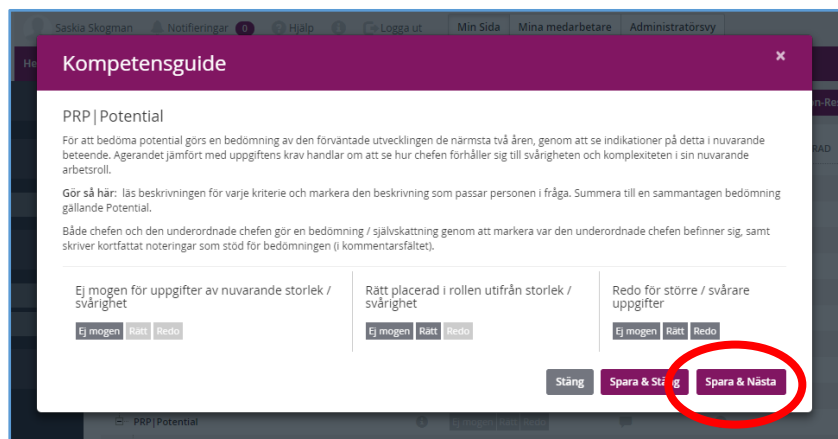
Saskia Skogman Notifieringar 0 Hjälp Logga ut Min Sida Mina medarbetare Administratörsvy

Kompetensguide ×

PRP|Potential

För att bedöma potential görs en bedömning av den förväntade utvecklingen de närmsta två åren, genom att se indikationer på detta i nuvarande beteende. Agerandet jämfört med uppgiftens krav handlar om att se hur chefen förhåller sig till svårigheten och komplexiteten i sin nuvarande arbetsroll.

Gör så här: läs beskrivningen för varje kriterie och markera den beskrivning som passar personen i fråga. Summera till en sammantagen bedömning gällande Potential.

Både chefen och den underordnade chefen gör en bedömning / självskattning genom att markera var den underordnade chefen befinner sig, samt skriver kortfattat noteringar som stöd för bedömningen (i kommentarsfältet).

Ej mogen för uppgifter av nuvarande storlek / svårighet

Ej mogen Rätt Redo

Rätt placerad i rollen utifrån storlek / svårighet

Ej mogen Rätt Redo

Redo för större / svårare uppgifter

Ej mogen Rätt Redo

Stäng Spara & Stäng Spara & Nästa

PRP|Potential